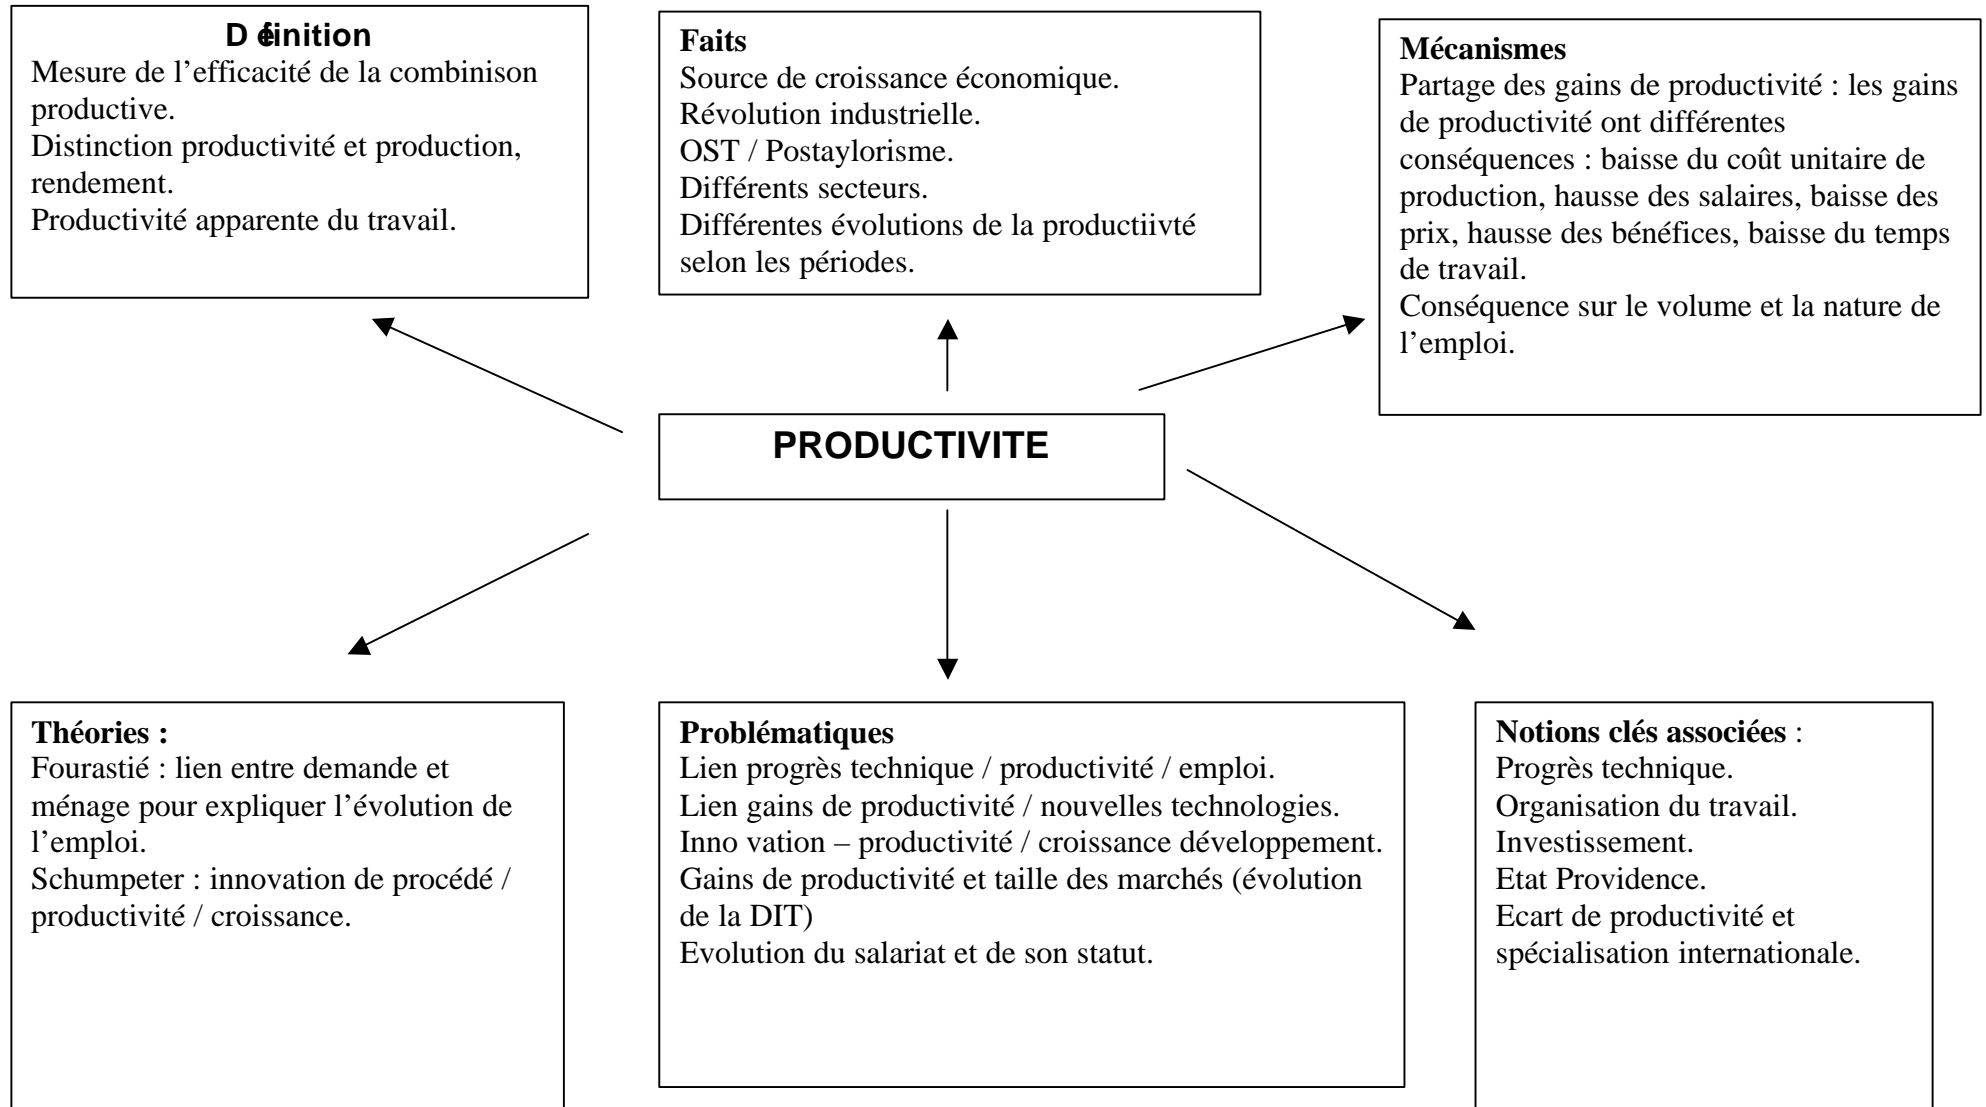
D éinition
Mesure de l'efficacité de la combinison productive.
Distinction productivité et production, rendement.
Productivité apparente du travail.

Faits
Source de croissance économique.
Révolution industrielle.
OST / Postaylorisme.
Différents secteurs.
Différentes évolutions de la productiivté selon les périodes.

Mécanismes
Partage des gains de productivité : les gains de productivité ont différentes conséquences : baisse du coût unitaire de production, hausse des salaires, baisse des prix, hausse des bénéfices, baisse du temps de travail.
Conséquence sur le volume et la nature de l'emploi.

PRODUCTIVITE

Théories :
Fourastié : lien entre demande et ménage pour expliquer l'évolution de l'emploi.
Schumpeter : innovation de procédé / productivité / croissance.

Problématiques
Lien progrès technique / productivité / emploi.
Lien gains de productivité / nouvelles technologies.
Inno vation – productivité / croissance développement.
Gains de productivité et taille des marchés (évolution de la DIT)
Evolution du salariat et de son statut.

Notions clés associées :
Progrès technique.
Organisation du travail.
Investissement.
Etat Providence.
Ecart de productivité et spécialisation internationale.